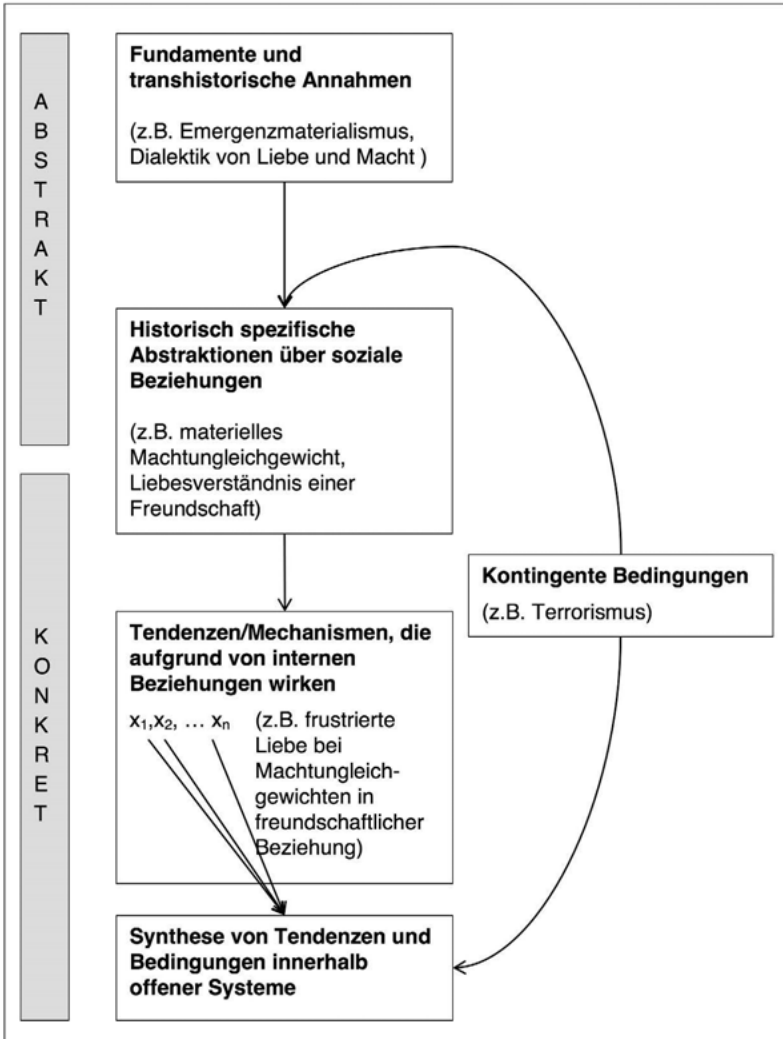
ABSTRAKT

Fundamente und transhistorische Annahmen

(z.B. Emergenzmaterialismus, Dialektik von Liebe und Macht )

Historisch spezifische Abstraktionen über soziale Beziehungen

(z.B. materielles Machtungleichgewicht, Liebesverständnis einer Freundschaft)

KONKRET

Kontingente Bedingungen

(z.B. Terrorismus)

Tendenzen/Mechanismen, die aufgrund von internen Beziehungen wirken

$x_1, x_2, \ldots x_n$ (z.B. frustrierte Liebe bei Machtungleichgewichten in freundschaftlicher Beziehung)

Synthese von Tendenzen und Bedingungen innerhalb offener Systeme